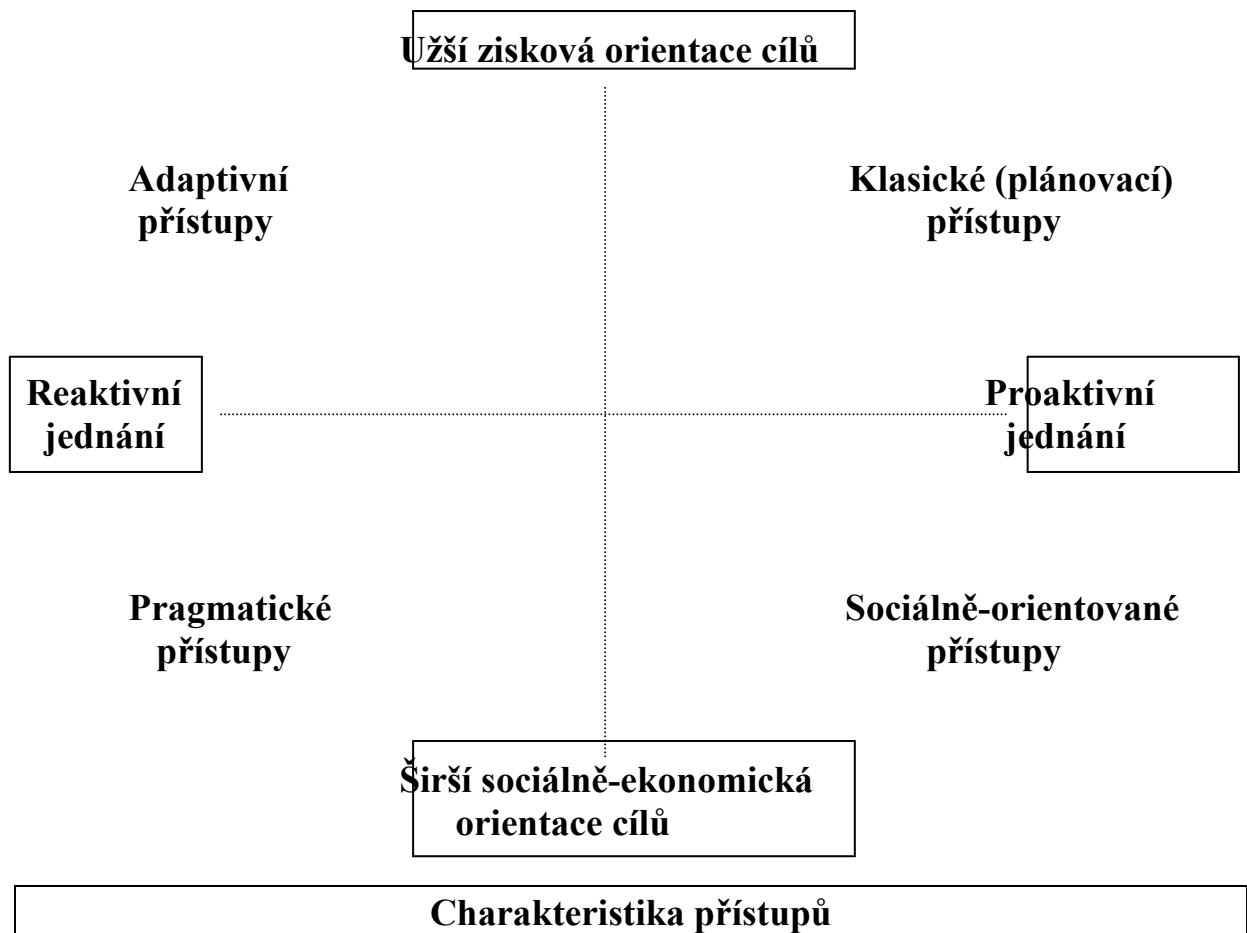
Užší zisková orientace cílů

Adaptivní přístupy

Klasické (plánovací) přístupy

Reaktivní jednání

Proaktivní jednání

Pragmatické přístupy

Sociálně-orientované přístupy

Širší sociálně-ekonomická orientace cílů

Charakteristika přístupů